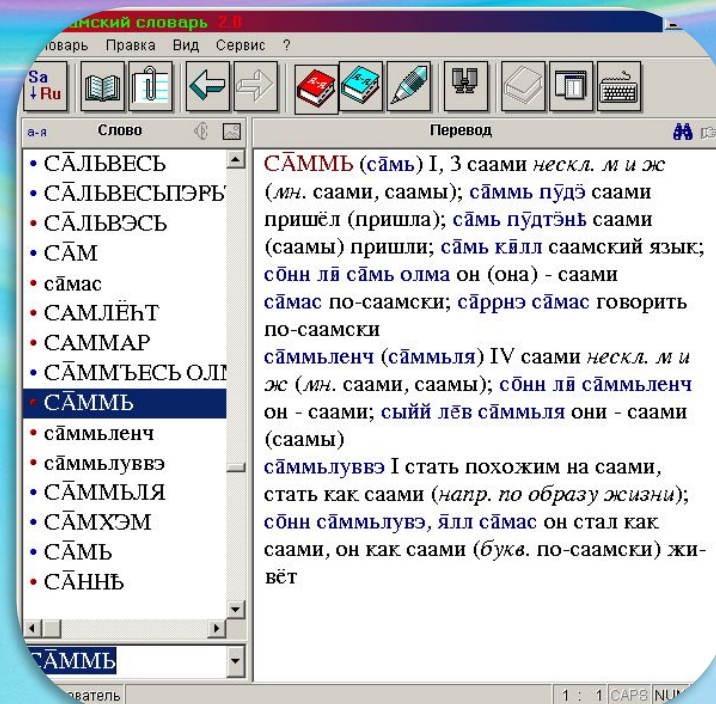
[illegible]амский словарь 2.0

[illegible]оварь Правка Вид Сервис ?

Sa
↓Ru

а-я Слово

Перевод

• СА̄ЛЬВЕСЬ
• СА̄ЛЬВЕСЬПЭРЬ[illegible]
• СА̄ЛЬВЭСЬ
• СА̄М
• са̄мас
• САМЛЁҺТ
• САММАР
• СА̄ММЪЕСЬ ОЛ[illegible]
• СА̄ММЬ
• са̄ммьленч
• са̄ммьлуввэ
• СА̄ММЬЛЯ
• СА̄МХЭМ
• СА̄МЬ
• СА̄ННЪ

СА̄ММЬ (са̄мь) I, 3 саами нескл. м и ж (мн. саами, саамы); са̄ммь пӯдэ̄ саами пришёл (пришла); са̄мь пӯдтэ̄нъ саами (саамы) пришли; са̄мь кӣлл саамский язык; со̄нн лӣ са̄мь олма он (она) - саами
са̄мас по-саамски; са̄ррнэ са̄мас говорить по-саамски
са̄ммьленч (са̄ммьля) IV саами нескл. м и ж (мн. саами, саамы); со̄нн лӣ са̄ммьленч он - саами; сый лёв са̄ммьля они - саами (саамы)
са̄ммьлуввэ I стать похожим на саами, стать как саами (напр. по образу жизни); со̄нн са̄ммьлувэ, ялл са̄мас он стал как саами, он как саами (букв. по-саамски) живёт

СА̄ММЬ

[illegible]ователь

1 : 1 CAPS NUM